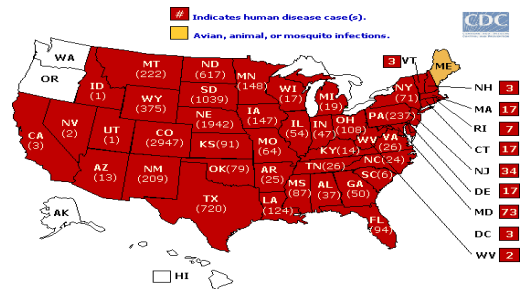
# Indicates human disease case(s).

Avian, animal, or mosquito infections.

CDC

WA
OR
CA (3)
NV (2)
ID (1)
UT (1)
AZ (13)
MT (222)
WY (375)
CO (2947)
NM (209)
ND (617)
SD (1039)
NE (1942)
KS (91)
OK (79)
TX (720)
MN (148)
IA (147)
MO (64)
AR (25)
LA (124)
WI (17)
IL (54)
MI (19)
IN (47)
OH (108)
KY (14)
TN (26)
MS (87)
AL (37)
GA (50)
FL (94)
SC (6)
NC (24)
VA
WV (26)
PA (237)
NY (71)
3 VT
ME
NH 3
MA 17
RI 7
CT 17
NJ 34
DE 17
MD 73
DC 3
WV 2
AK
HI